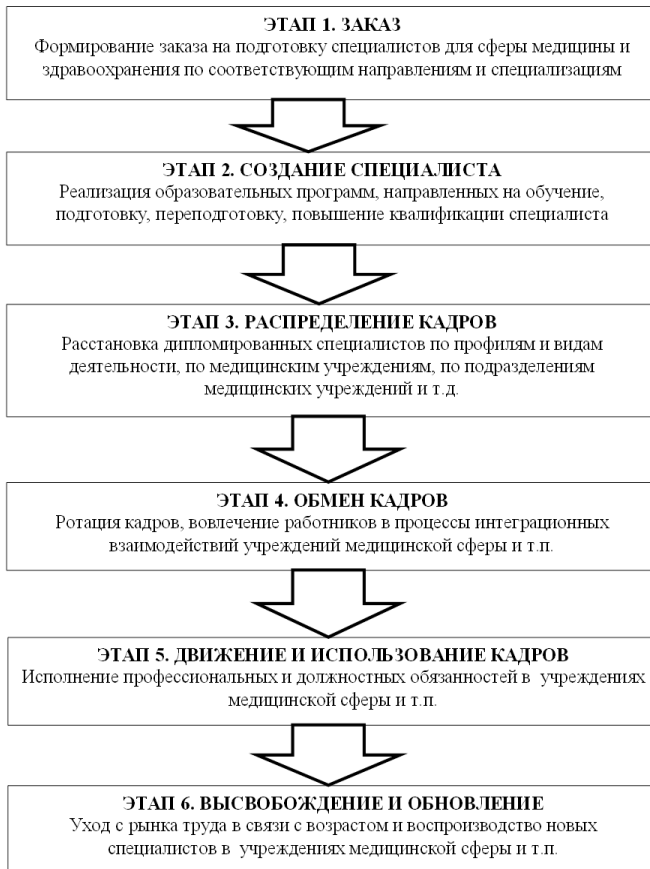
ЭТАП 1. ЗАКАЗ
Формирование заказа на подготовку специалистов для сферы медицины и здравоохранения по соответствующим направлениям и специализациям

ЭТАП 2. СОЗДАНИЕ СПЕЦИАЛИСТА
Реализация образовательных программ, направленных на обучение, подготовку, переподготовку, повышение квалификации специалиста

ЭТАП 3. РАСПРЕДЕЛЕНИЕ КАДРОВ
Расстановка дипломированных специалистов по профилям и видам деятельности, по медицинским учреждениям, по подразделениям медицинских учреждений и т.д.

ЭТАП 4. ОБМЕН КАДРОВ
Ротация кадров, вовлечение работников в процессы интеграционных взаимодействий учреждений медицинской сферы и т.п.

ЭТАП 5. ДВИЖЕНИЕ И ИСПОЛЬЗОВАНИЕ КАДРОВ
Исполнение профессиональных и должностных обязанностей в учреждениях медицинской сферы и т.п.

ЭТАП 6. ВЫСВОБОЖДЕНИЕ И ОБНОВЛЕНИЕ
Уход с рынка труда в связи с возрастом и воспроизводство новых специалистов в учреждениях медицинской сферы и т.п.